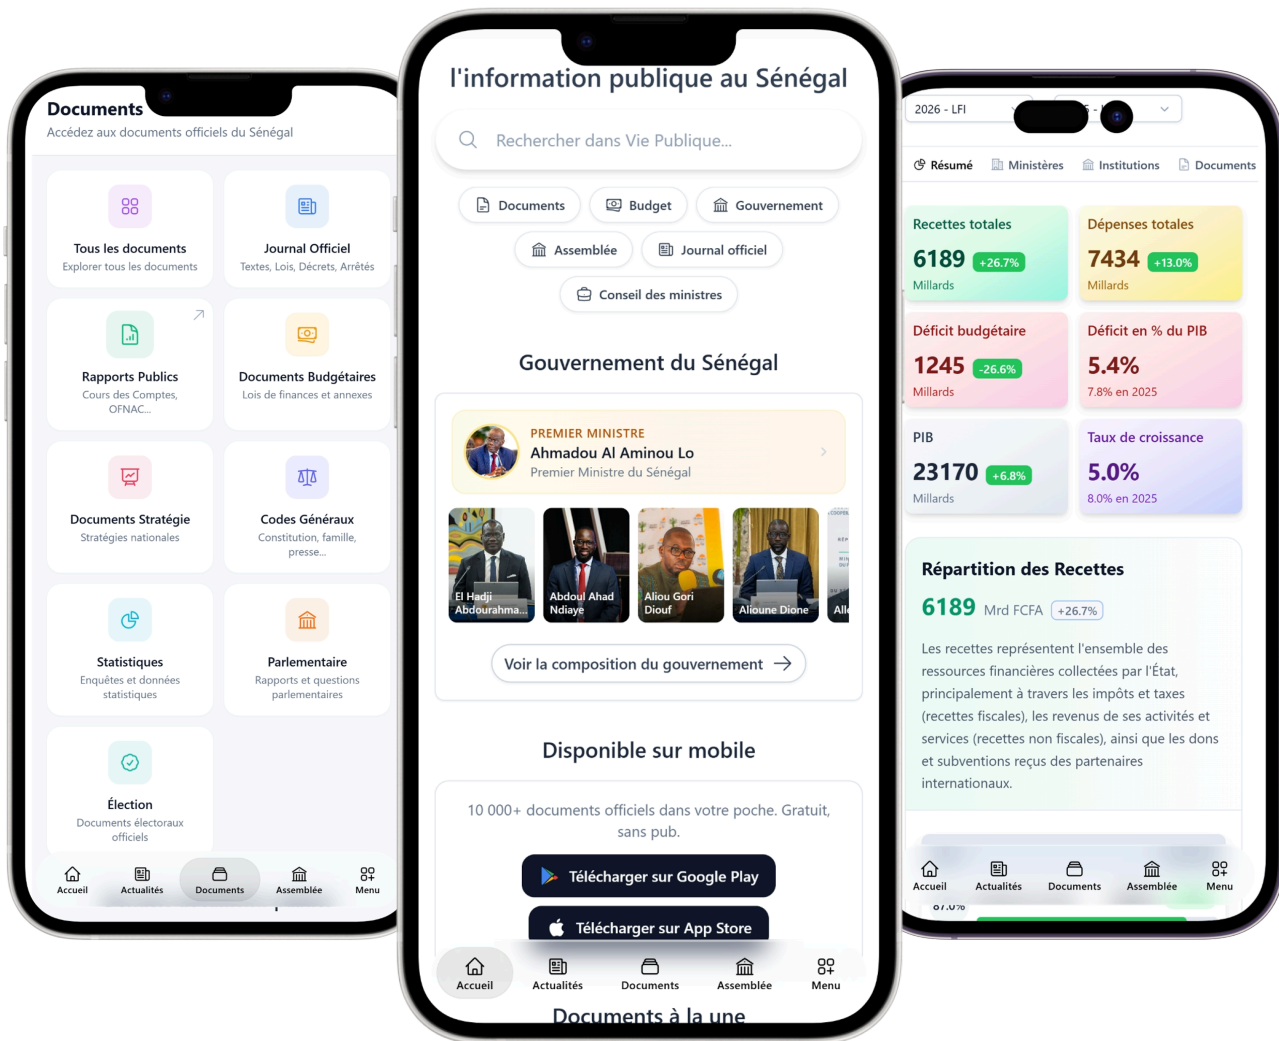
Documents
Accédez aux documents officiels du Sénégal

Tous les documents
Explorer tous les documents

Journal Officiel
Textes, Lois, Décrets, Arrêtés

Rapports Publics
Cours des Comptes, OFNAC...

Documents Budgétaires
Lois de finances et annexes

Documents Stratégie
Stratégies nationales

Codes Généraux
Constitution, famille, presse...

Statistiques
Enquêtes et données statistiques

Parlementaire
Rapports et questions parlementaires

Élection
Documents électoraux officiels

Accueil Actualités Documents Assemblée Menu

l'information publique au Sénégal

Rechercher dans Vie Publique...

Documents Budget Gouvernement
Assemblée Journal officiel
Conseil des ministres

Gouvernement du Sénégal

PREMIER MINISTRE
Ahmadou Al Aminou Lo
Premier Ministre du Sénégal

El Hadji Abdourahma...
Abdoul Ahad Ndiaye
Aliou Gori Diouf
Alioune Dione
All

Voir la composition du gouvernement

Disponible sur mobile

10 000+ documents officiels dans votre poche. Gratuit, sans pub.

Télécharger sur Google Play
Télécharger sur App Store

Accueil Actualités Documents Assemblée Menu

Documents à la une

2026 - LFI

Résumé Ministères Institutions Documents

Recettes totales
6189 +26.7%
Millards

Dépenses totales
7434 +13.0%
Millards

Déficit budgétaire
1245 -26.6%
Millards

Déficit en % du PIB
5.4%
7.8% en 2025

PIB
23170 +6.8%
Millards

Taux de croissance
5.0%
8.0% en 2025

Répartition des Recettes
6189 Mrd FCFA +26.7%
Les recettes représentent l'ensemble des ressources financières collectées par l'État, principalement à travers les impôts et taxes (recettes fiscales), les revenus de ses activités et services (recettes non fiscales), ainsi que les dons et subventions reçus des partenaires internationaux.

Accueil Actualités Documents Assemblée Menu